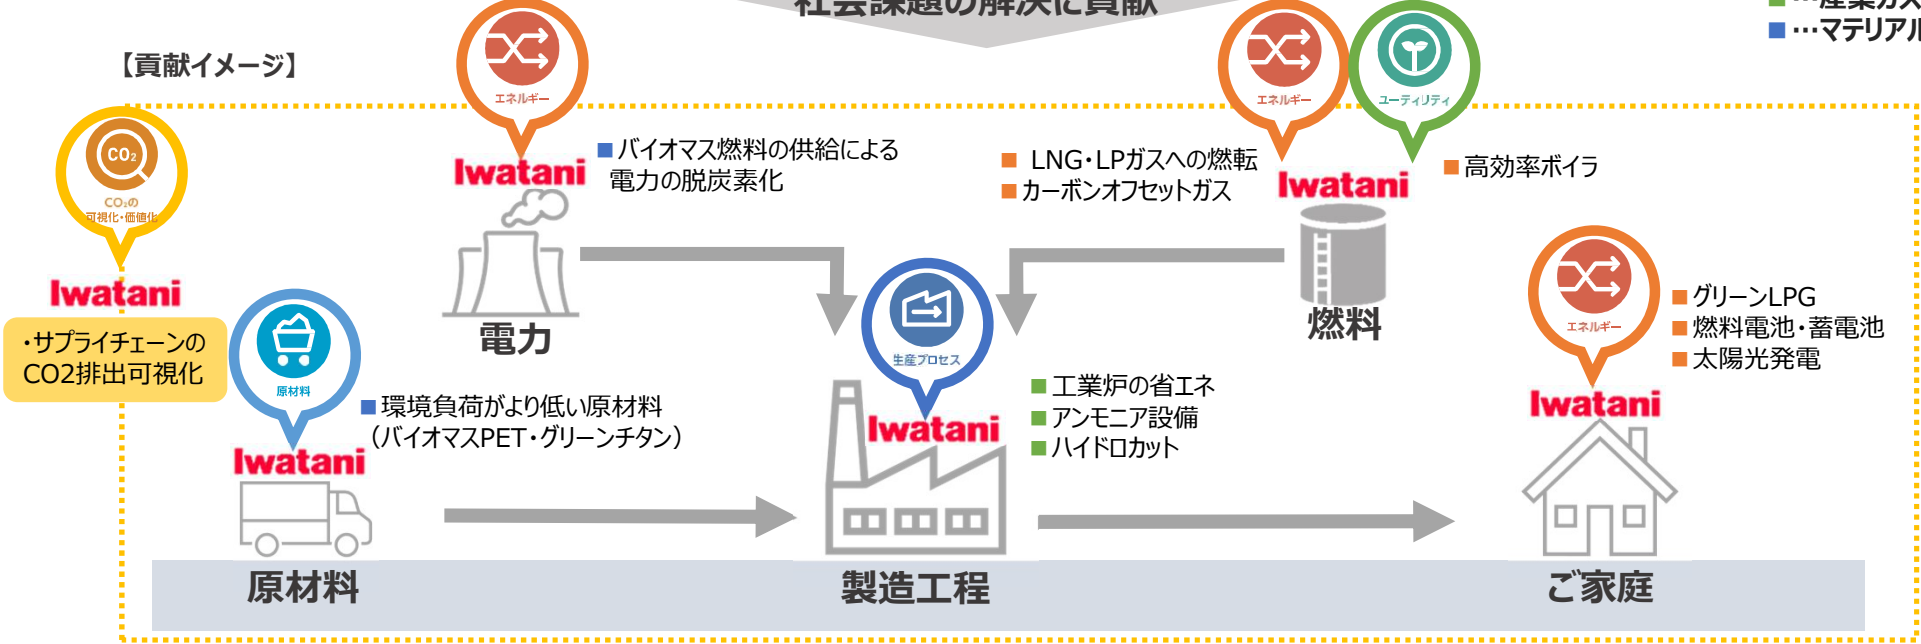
社会課題の解決に貢献

■…産業ガス
■…マテリアル

【貢献イメージ】

CO₂
CO₂の可視化・価値化
Iwatani
・サプライチェーンの CO2排出可視化

原材料
Iwatani
■環境負荷がより低い原材料（バイオマスPET・グリーンチタン）
原材料

エネルギー
Iwatani
■バイオマス燃料の供給による電力の脱炭素化
電力

生産プロセス
Iwatani
■工業炉の省エネ
■アンモニア設備
■ハイドロカット
製造工程

エネルギー
■ LNG・LPガスへの燃転
■カーボンオフセットガス
Iwatani
燃料

ユーティリティ
■高効率ボイラ

エネルギー
■グリーンLPG
■燃料電池・蓄電池
■太陽光発電
Iwatani
ご家庭